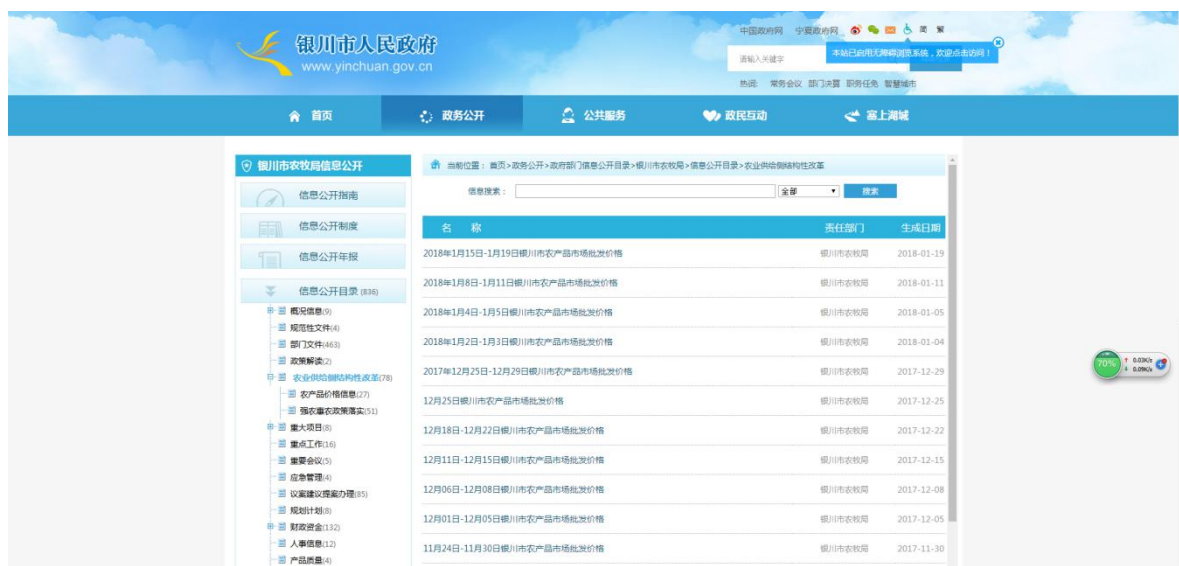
银川市人民政府
www.yinchuan.gov.cn

中国政府网 宁夏政府网 简 繁

请输入关键字

本站已启用无障碍浏览系统，欢迎点击访问！

热词: 常务会议 部门决算 职务任免 智慧城市

首页 政务公开 公共服务 政民互动 塞上湖城

银川市农牧局信息公开

信息公开指南

信息公开制度

信息公开年报

信息公开目录 (836)

概况信息(9)
规范性文件(4)
部门文件(463)
政策解读(2)
农业供给侧结构性改革(78)
农产品价格信息(27)
强农惠农政策落实(51)
重大项目(8)
重点工作(16)
重要会议(5)
应急管理(4)
议案建议提案办理(85)
规划计划(8)
财政资金(132)
人事信息(12)
产品质量(4)

当前位置：首页 > 政务公开 > 政府部门信息公开目录 > 银川市农牧局 > 信息公开目录 > 农业供给侧结构性改革

信息搜索： 全部 搜索

| 名 称 | 责任部门 | 生成日期 |
|---|---|---|
| 2018年1月15日-1月19日银川市农产品市场批发价格 | 银川市农牧局 | 2018-01-19 |
| 2018年1月8日-1月11日银川市农产品市场批发价格 | 银川市农牧局 | 2018-01-11 |
| 2018年1月4日-1月5日银川市农产品市场批发价格 | 银川市农牧局 | 2018-01-05 |
| 2018年1月2日-1月3日银川市农产品市场批发价格 | 银川市农牧局 | 2018-01-04 |
| 2017年12月25日-12月29日银川市农产品市场批发价格 | 银川市农牧局 | 2017-12-29 |
| 12月25日银川市农产品市场批发价格 | 银川市农牧局 | 2017-12-25 |
| 12月18日-12月22日银川市农产品市场批发价格 | 银川市农牧局 | 2017-12-22 |
| 12月11日-12月15日银川市农产品市场批发价格 | 银川市农牧局 | 2017-12-15 |
| 12月06日-12月08日银川市农产品市场批发价格 | 银川市农牧局 | 2017-12-08 |
| 12月01日-12月05日银川市农产品市场批发价格 | 银川市农牧局 | 2017-12-05 |
| 11月24日-11月30日银川市农产品市场批发价格 | 银川市农牧局 | 2017-11-30 |

70%
0.03K/s
0.09K/s